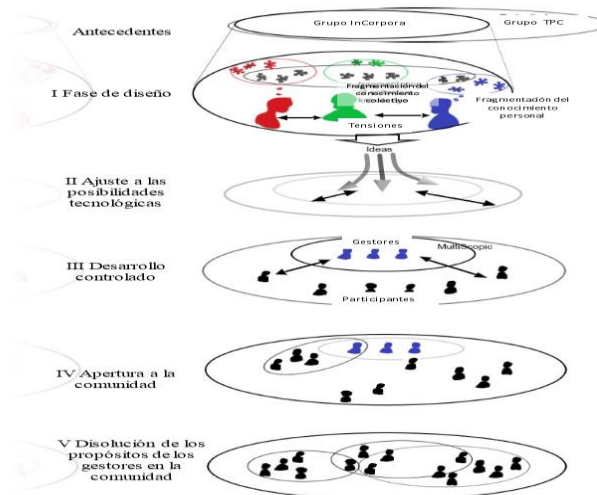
Antecedentes

Grupo InCorpora

Grupo TPC

I Fase de diseño

Fragmentación del conocimiento colectivo

Fragmentación del conocimiento personal

Tensiones

Ideas

II Ajuste a las posibilidades tecnológicas

III Desarrollo controlado

Gestores

MultiScopic

Participantes

IV Apertura a la comunidad

V Disolución de los propósitos de los gestores en la comunidad